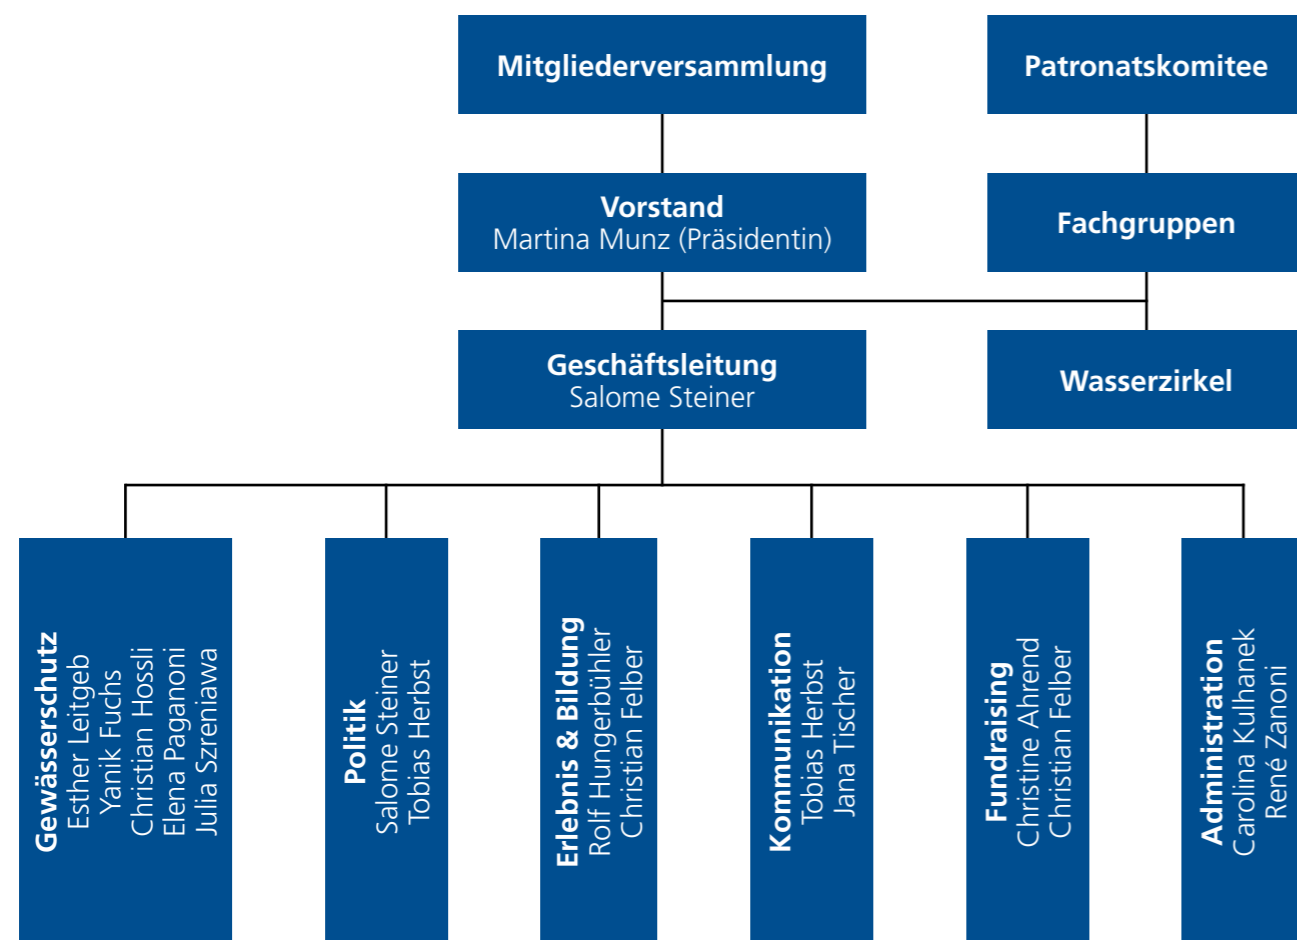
Mitgliederversammlung

Patronatskomitee

Vorstand
Martina Munz (Präsidentin)

Fachgruppen

Geschäftsleitung
Salome Steiner

Wasserzirkel

Gewässerschutz
Esther Leitgeb
Yanik Fuchs
Christian Hossli
Elena Paganoni
Julia Szreniawa

Politik
Salome Steiner
Tobias Herbst

Erlebnis & Bildung
Rolf Hungerbühler
Christian Felber

Kommunikation
Tobias Herbst
Jana Tischer

Fundraising
Christine Ahrend
Christian Felber

Administration
Carolina Kulhanek
René Zanoni